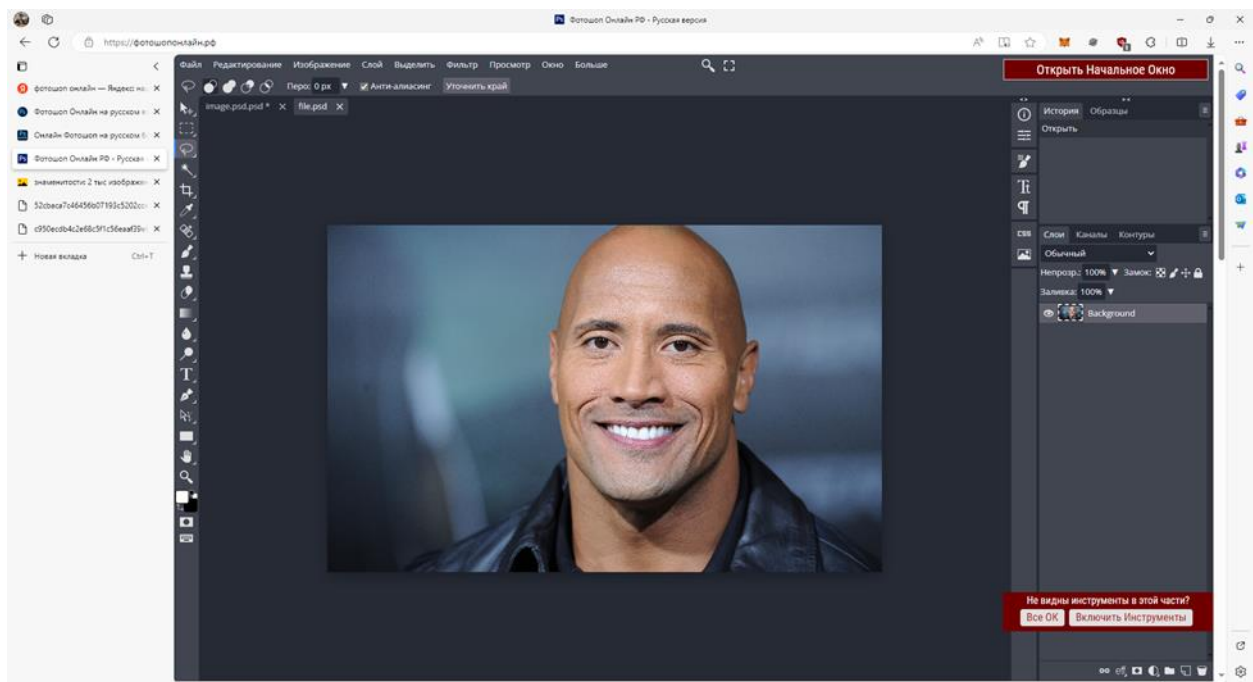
Фотошоп Онлайн РФ - Русская версия

https://фотошопонлайн.рф

фотошоп онлайн — Яндекс: на
Фотошоп Онлайн на русском
Онлайн Фотошоп на русском б
Фотошоп Онлайн РФ - Русская
знаменитости 2 тыс изображ
52cbaca7c46456b07193c5202c
c950ecdb4c2e68c5f1c56eaaf39
+ Новая вкладка Ctrl+T

Файл Редактирование Изображение Слой Выделить Фильтр Просмотр Окно Больше

Открыть Начальное Окно

Перо: 0 px Анти-алиасинг Уточнить край

image.psd.psd * × file.psd ×

История Образцы
Открыть

CSS Слои Каналы Контуры
Обычный
Непрозр.: 100% Замок:
Заливка: 100%
Background

Не видны инструменты в этой части?
Все ОК Включить Инструменты